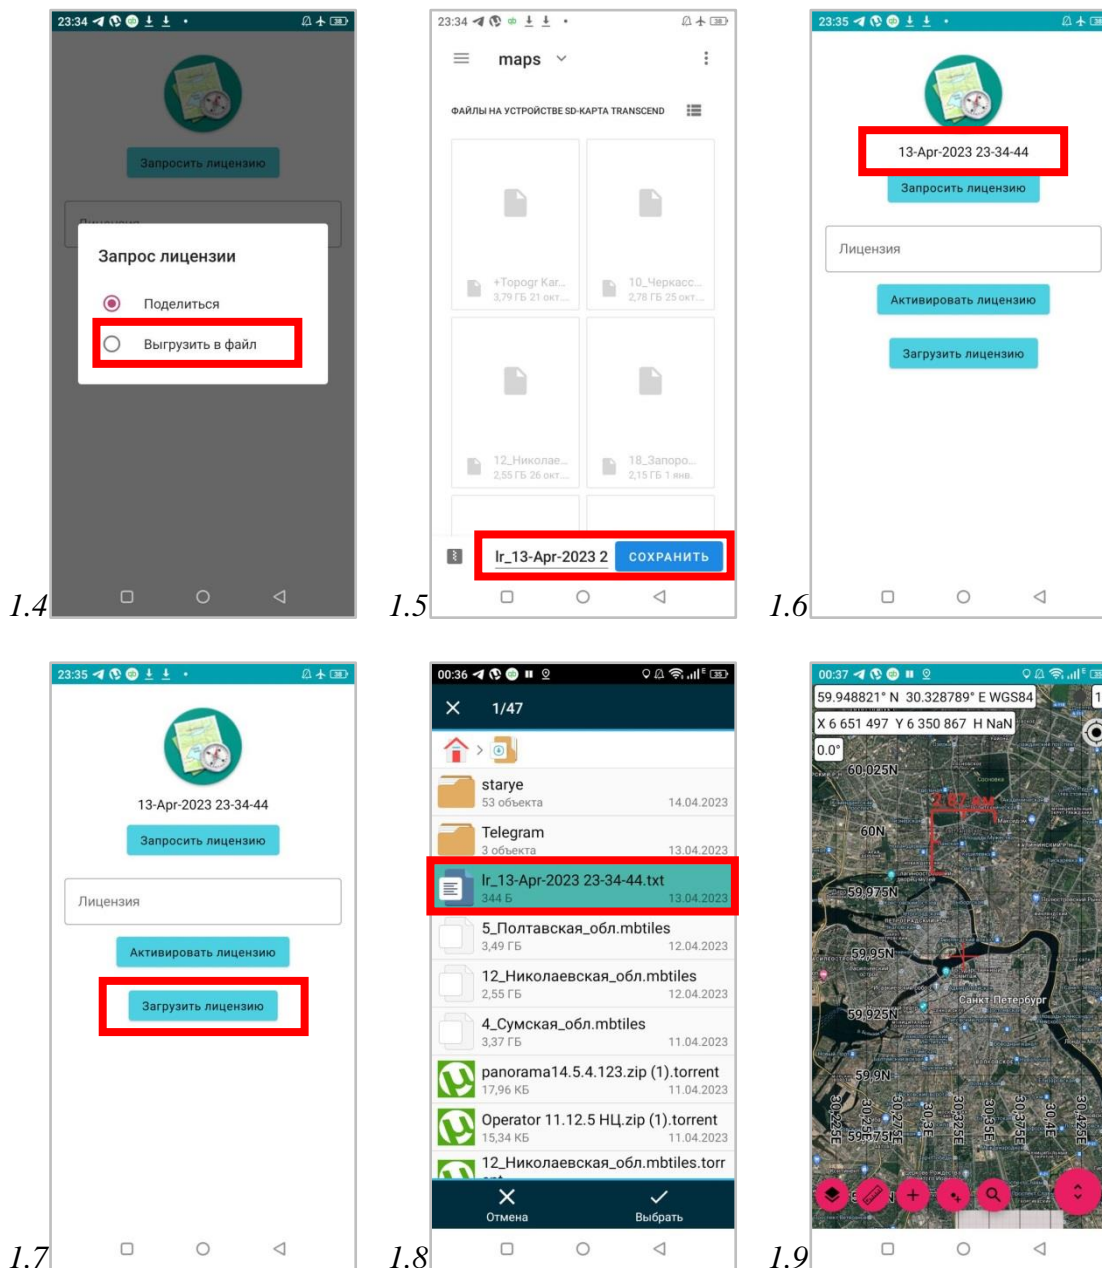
23:34

Запросить лицензию

Лицензия

Запрос лицензии

Поделиться

Выгрузить в файл

1.4

23:34

maps

ФАЙЛЫ НА УСТРОЙСТВЕ SD-КАРТА TRANSCEND

+Topogr Kar...
3,79 ГБ 21 окт...

10_Черкасс...
2,78 ГБ 25 окт...

12_Николае...
2,55 ГБ 26 окт...

18_Запоро...
2,15 ГБ 1 янв.

lr_13-Apr-2023 2

СОХРАНИТЬ

1.5

23:35

13-Apr-2023 23-34-44

Запросить лицензию

Лицензия

Активировать лицензию

Загрузить лицензию

1.6

23:35

13-Apr-2023 23-34-44

Запросить лицензию

Лицензия

Активировать лицензию

Загрузить лицензию

1.7

00:36

1/47

starye
53 объекта
14.04.2023

Telegram
3 объекта
13.04.2023

lr_13-Apr-2023 23-34-44.txt
344 Б
13.04.2023

5_Полтавская_обл.mbtiles
3,49 ГБ
12.04.2023

12_Николаевская_обл.mbtiles
2,55 ГБ
12.04.2023

4_Сумская_обл.mbtiles
3,37 ГБ
11.04.2023

panorama14.5.4.123.zip (1).torrent
17,96 КБ
11.04.2023

Operator 11.12.5 НЦ.zip (1).torrent
15,34 КБ
11.04.2023

12_Николаевская_обл.mbtiles.torr

Отмена

Выбрать

1.8

00:37

59.948821° N 30.328789° E WGS84

X 6 651 497 Y 6 350 867 H NaN

0.0°

60.025N

60N

59.975N

59.95N

59.925N

59.9N

59.875N

30.225E

30.25E

30.275E

30.3E

30.325E

30.35E

30.375E

30.4E

30.425E

Санкт-Петербург

1.9